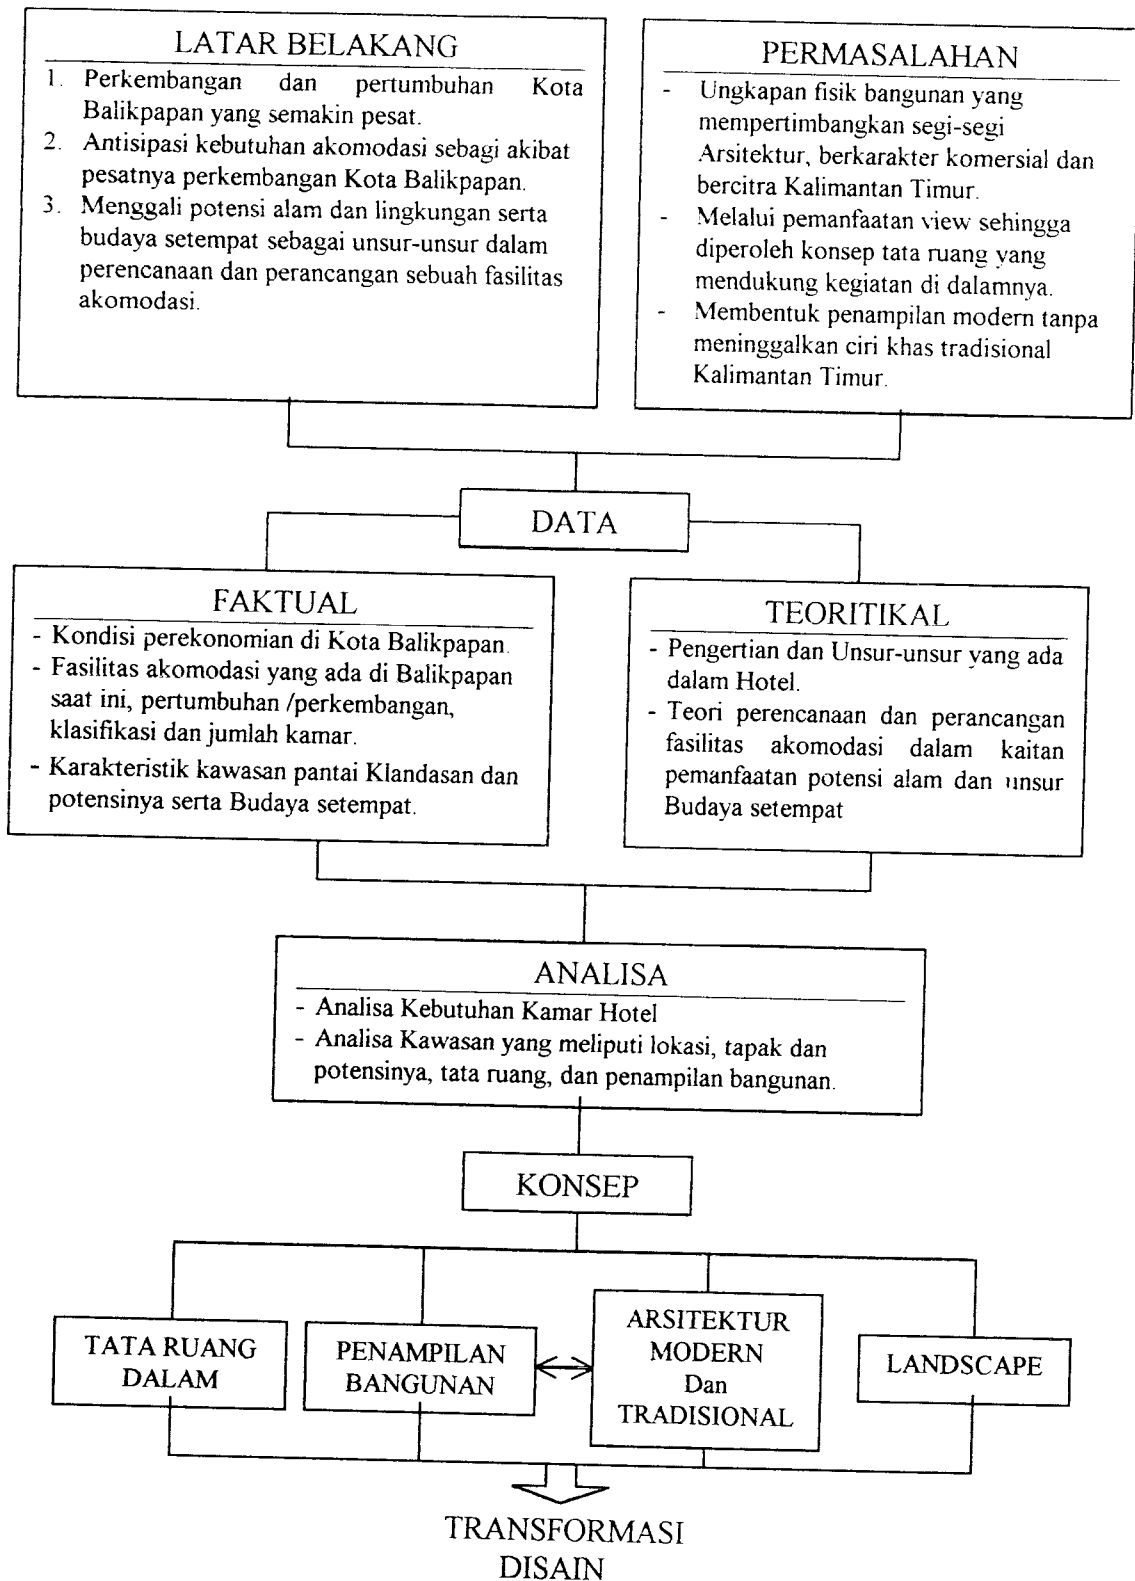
LATAR BELAKANG

1. Perkembangan dan pertumbuhan Kota Balikpapan yang semakin pesat.
2. Antisipasi kebutuhan akomodasi sebagi akibat pesatnya perkembangan Kota Balikpapan.
3. Menggali potensi alam dan lingkungan serta budaya setempat sebagai unsur-unsur dalam perencanaan dan perancangan sebuah fasilitas akomodasi.

PERMASALAHAN

- Ungkapan fisik bangunan yang mempertimbangkan segi-segi Arsitektur, berkarakter komersial dan bercitra Kalimantan Timur.
- Melalui pemanfaatan view sehingga diperoleh konsep tata ruang yang mendukung kegiatan di dalamnya.
- Membentuk penampilan modern tanpa meninggalkan ciri khas tradisional Kalimantan Timur.

DATA

FAKTUAL

- Kondisi perekonomian di Kota Balikpapan.
- Fasilitas akomodasi yang ada di Balikpapan saat ini, pertumbuhan /perkembangan, klasifikasi dan jumlah kamar.
- Karakteristik kawasan pantai Klandasan dan potensinya serta Budaya setempat.

TEORITIKAL

- Pengertian dan Unsur-unsur yang ada dalam Hotel.
- Teori perencanaan dan perancangan fasilitas akomodasi dalam kaitan pemanfaatan potensi alam dan unsur Budaya setempat

ANALISA

- Analisa Kebutuhan Kamar Hotel
- Analisa Kawasan yang meliputi lokasi, tapak dan potensinya, tata ruang, dan penampilan bangunan.

KONSEP

TATA RUANG DALAM

PENAMPILAN BANGUNAN

ARSITEKTUR MODERN Dan TRADISIONAL

LANDSCAPE

TRANSFORMASI DISAIN